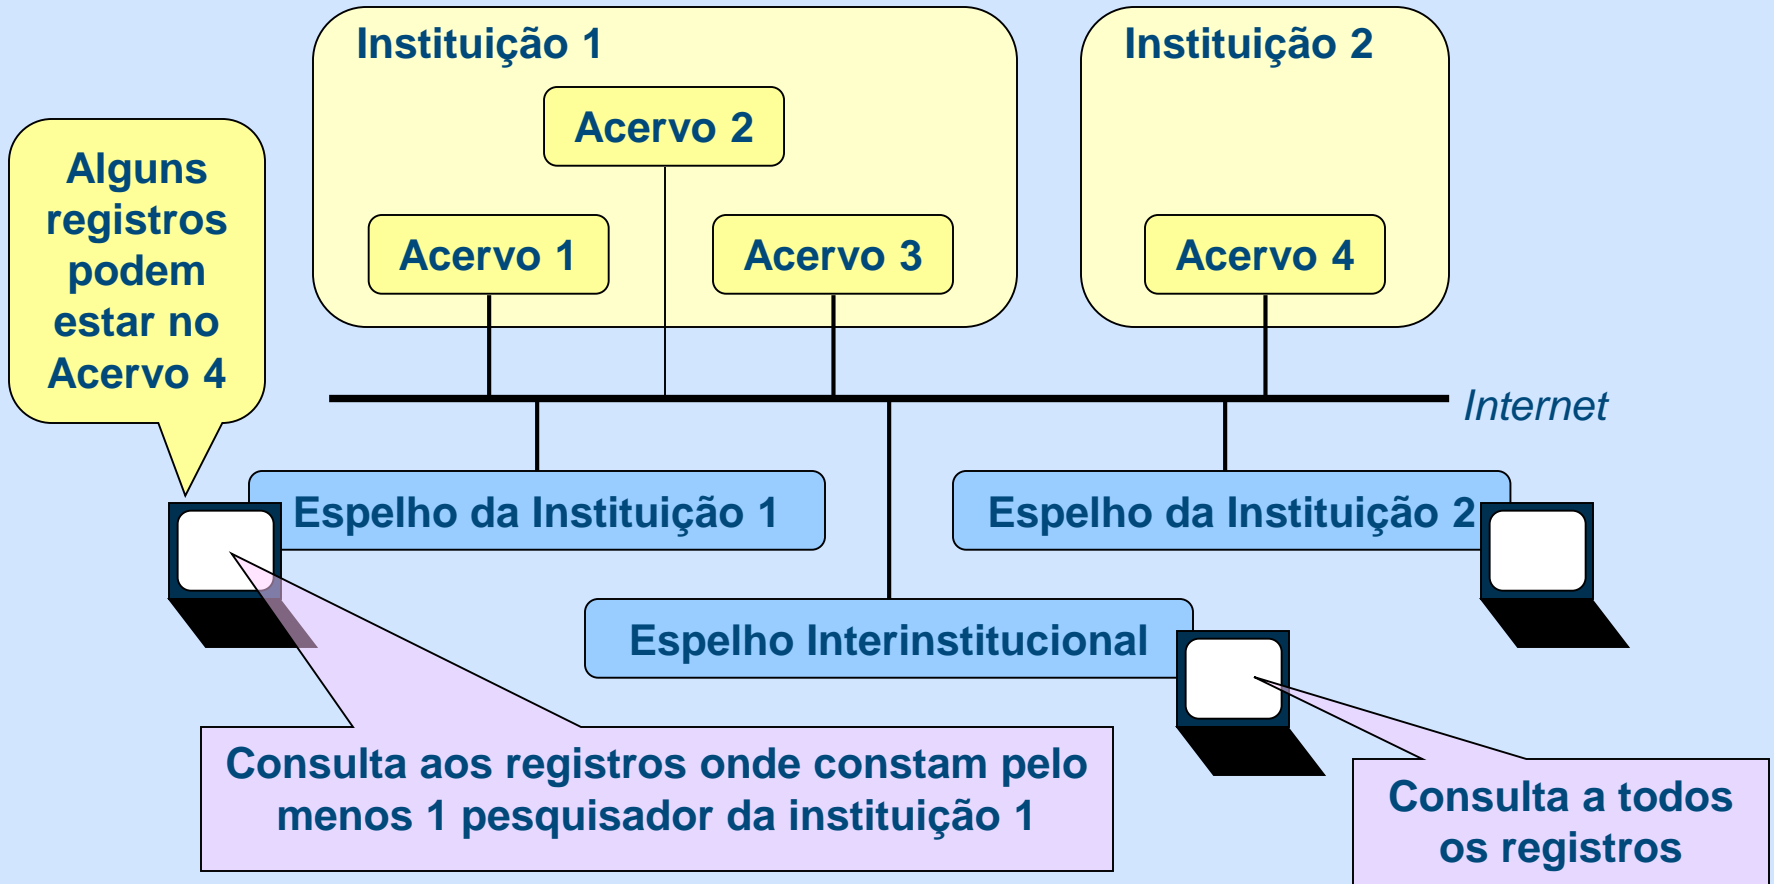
Instituição 1

Acervo 2

Acervo 1

Acervo 3

Instituição 2

Acervo 4

Alguns registros podem estar no Acervo 4

Internet

Espelho da Instituição 1

Espelho da Instituição 2

Espelho Interinstitucional

Consulta aos registros onde constam pelo menos 1 pesquisador da instituição 1

Consulta a todos os registros